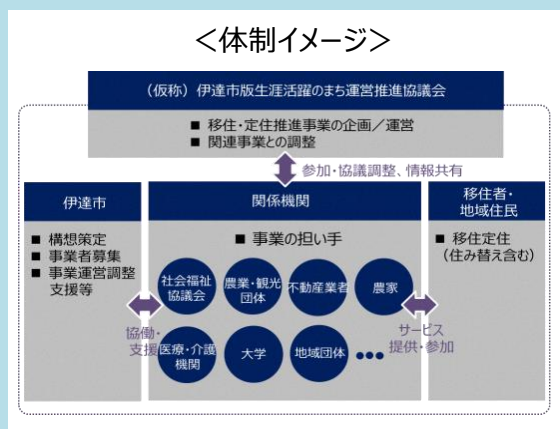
<体制イメージ>

（仮称）伊達市版生涯活躍のまち運営推進協議会

■ 移住・定住推進事業の企画／運営
■ 関連事業との調整

参加・協議調整、情報共有

伊達市

■ 構想策定
■ 事業者募集
■ 事業運営調整支援等

関係機関

■ 事業の担い手

社会福祉協議会

農業・観光団体

不動産業者

農家

医療・介護機関

大学

地域団体

•••

移住者・地域住民

■ 移住定住（住み替え含む）

協働・支援

サービス提供・参加